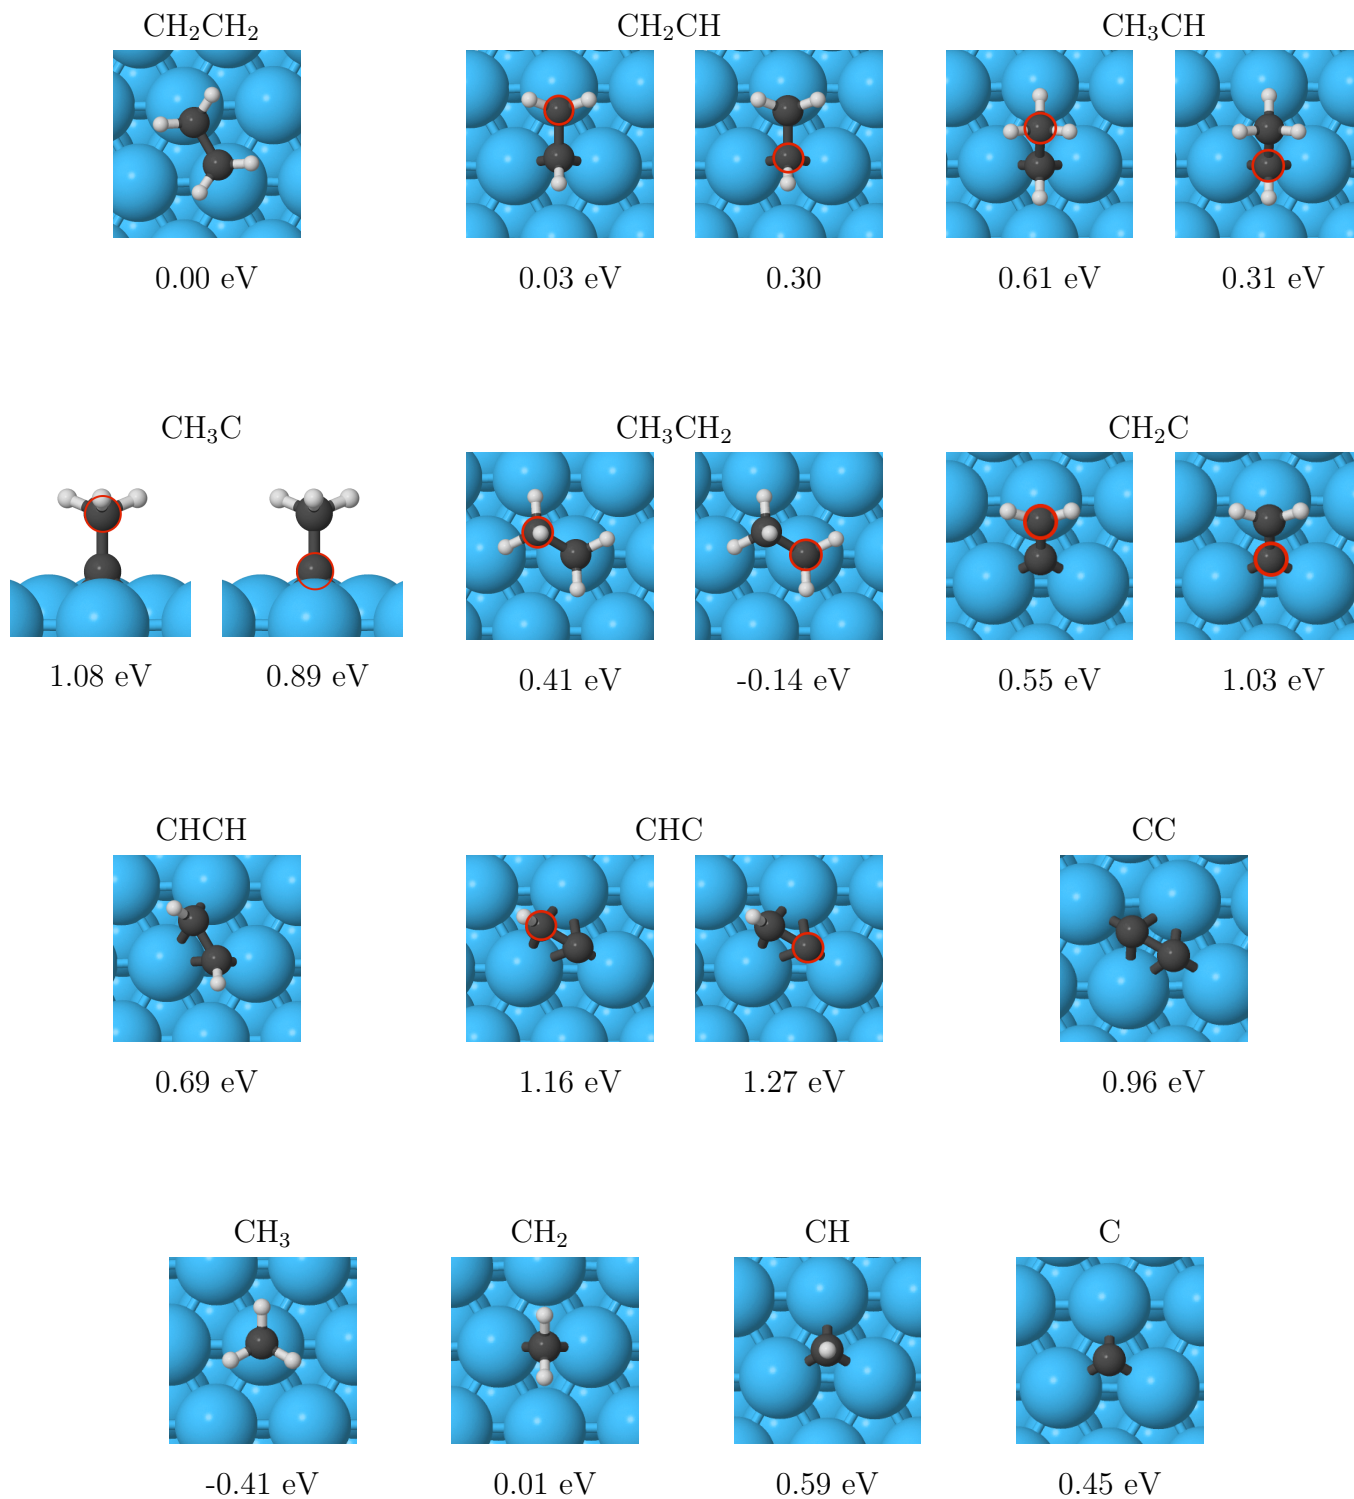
$CH_2CH_2$

0.00 eV

$CH_2CH$

0.03 eV

0.30

$CH_3CH$

0.61 eV

0.31 eV

$CH_3C$

1.08 eV

0.89 eV

$CH_3CH_2$

0.41 eV

-0.14 eV

$CH_2C$

0.55 eV

1.03 eV

CHCH

0.69 eV

CHC

1.16 eV

1.27 eV

CC

0.96 eV

$CH_3$

-0.41 eV

$CH_2$

0.01 eV

CH

0.59 eV

C

0.45 eV